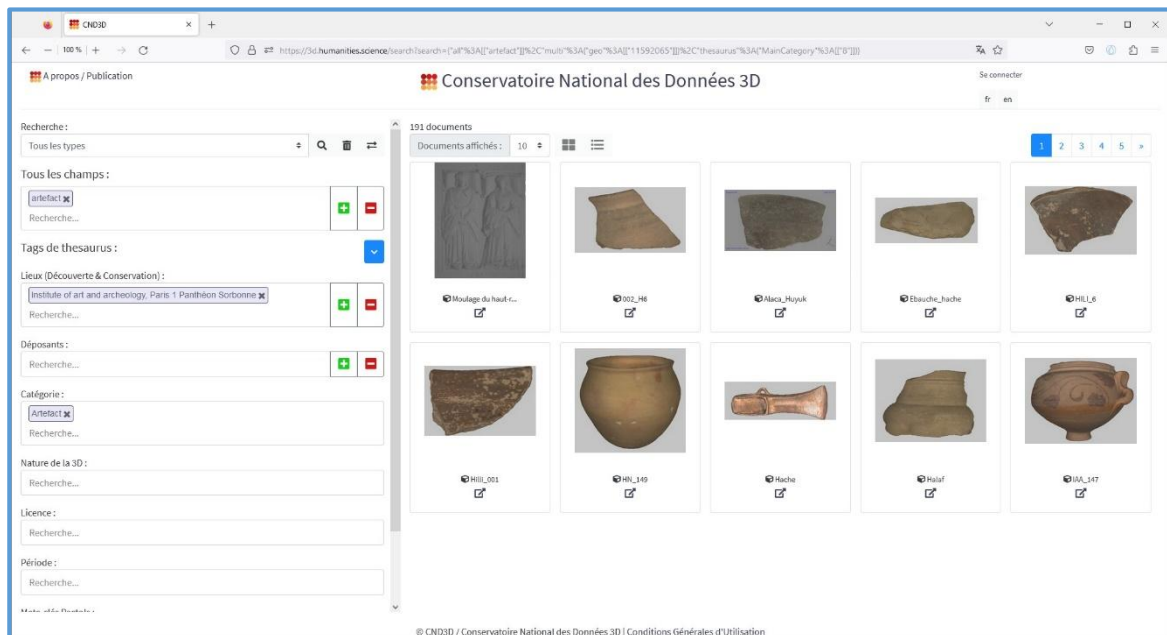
CND3D

100 %

https://3d.humanities.science/search?search={"all"%3A[["artefact"]]%2C"multi"%3A{"geo"%3A[["11592065"]]}%2C"thesaurus"%3A{"MainCategory"%3A[["8"]]}}

A propos / Publication

Conservatoire National des Données 3D

Se connecter

fr en

Recherche :

Tous les types

Tous les champs :

artefact

Recherche...

Tags de thesaurus :

Lieux (Découverte & Conservation) :

Institute of art and archeology, Paris 1 Panthéon Sorbonne

Recherche...

Déposants :

Recherche...

Catégorie :

Artefact

Recherche...

Nature de la 3D :

Recherche...

Licence :

Recherche...

Période :

Recherche...

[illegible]

191 documents

Documents affichés : 10

1 2 3 4 5 »

Moulage du haut-r...

002_H6

Alaca_Huyuk

Ebauche_hache

HILI_6

HIlI_001

HN_149

Hache

Halaf

IAA_147

© CND3D / Conservatoire National des Données 3D | Conditions Générales d'Utilisation